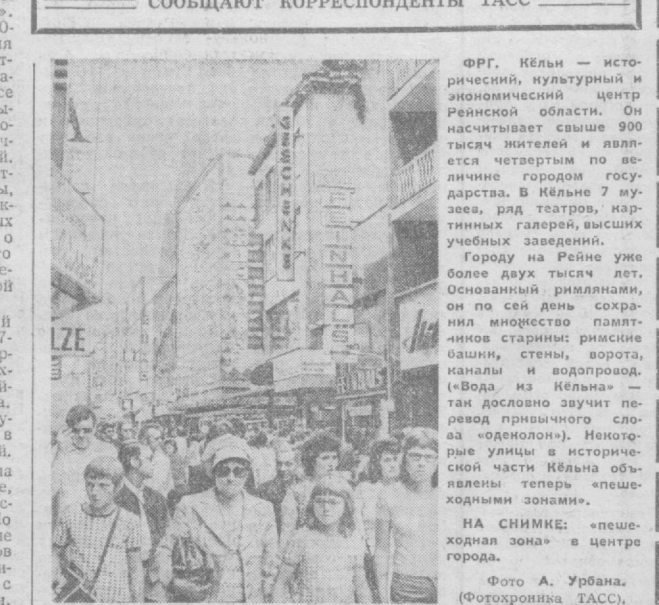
СООБЩАЮТ КОРРЕСПОНДЕНТЫ ТАСС

LZE

ФРГ. Кёльн — исторический, культурный и экономический центр Рейнской области. Он насчитывает свыше 900 тысяч жителей и является четвертым по величине городом государства. В Кёльне 7 музеев, ряд театров, картинных галерей, высших учебных заведений.

Городу на Рейне уже более двух тысяч лет. Основанный римлянами, он по сей день сохранил множество памятников старины: римские башни, стены, ворота, каналы и водопровод. («Вода из Кёльна» — так дословно звучит перевод привычного слова «одеколон»). Некоторые улицы в исторической части Кёльна объявлены теперь «пешеходными зонами».

НА СНИМКЕ: «пешеходная зона» в центре города.

Фото А. Урбана. (Фотохроника ТАСС).